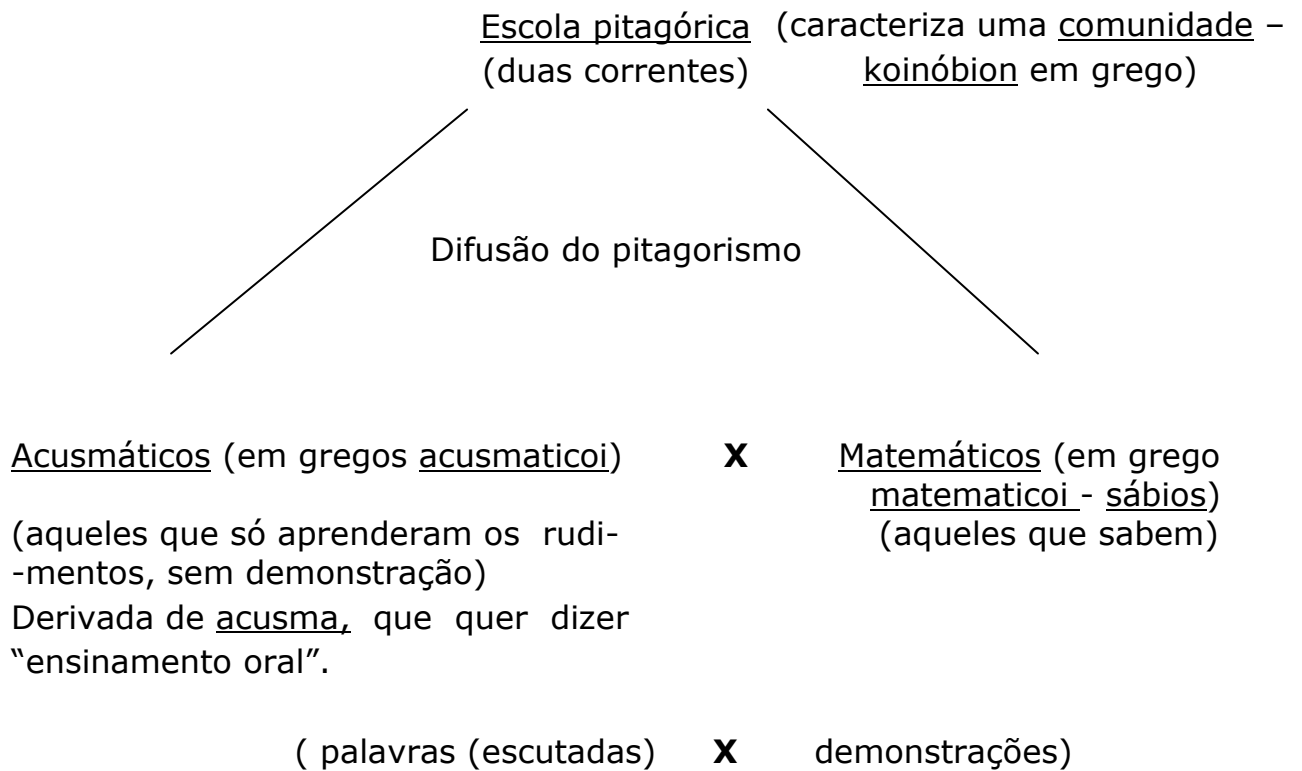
Escola pitagórica (duas correntes) (caracteriza uma comunidade – koinóbion em grego)

Difusão do pitagorismo

Acusmáticos (em gregos acusmaticoi) **X** Matemáticos (em grego matematicoi - sábios) (aqueles que sabem)

(aqueles que só aprenderam os rudimentos, sem demonstração)
Derivada de acusma, que quer dizer "ensinamento oral".

( palavras (escutadas) **X** demonstrações)